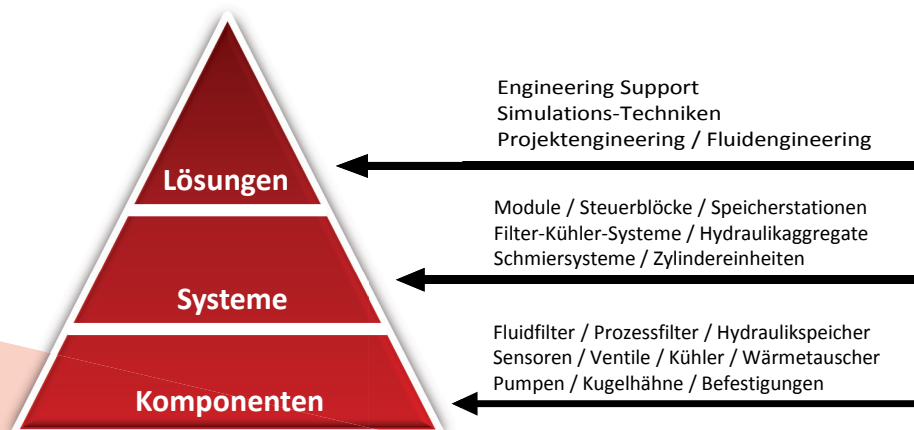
Lösungen

Systeme

Komponenten

Engineering Support
Simulations-Techniken
Projektengineering / Fluidengineering

Module / Steuerblöcke / Speicherstationen
Filter-Kühler-Systeme / Hydraulikaggregate
Schmiersysteme / Zylindereinheiten

Fluidfilter / Prozessfilter / Hydraulikspeicher
Sensoren / Ventile / Kühler / Wärmetauscher
Pumpen / Kugelhähne / Befestigungen